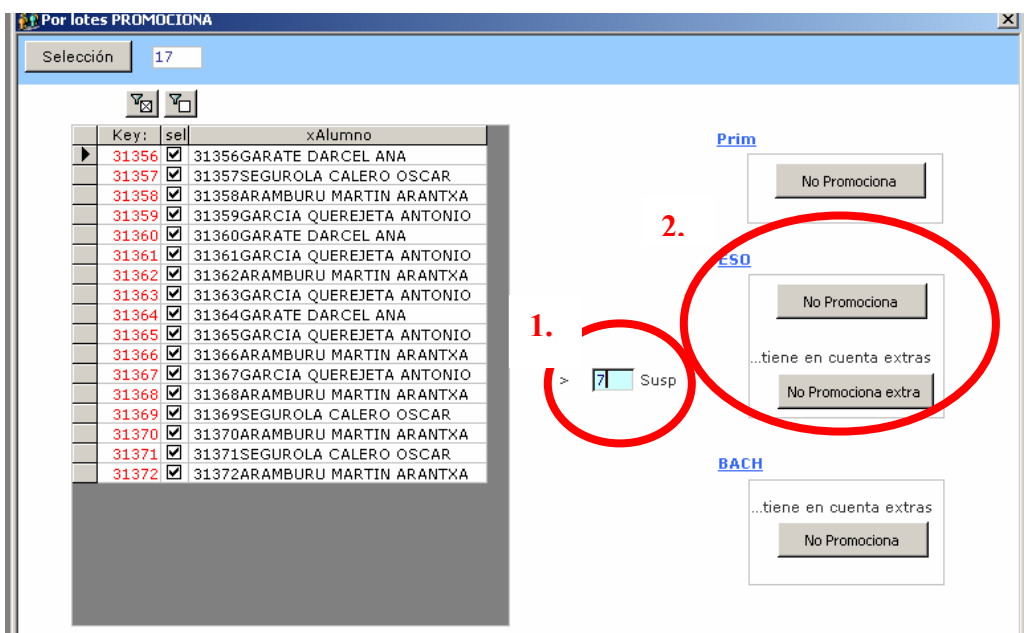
Por lotes PROMOCIONA

Selección 17

| Key: | sel | xAlumno |
|---|---|---|
| 31356 | ☑ | 31356GARATE DARCEL ANA |
| 31357 | ☑ | 31357SEGUROLA CALERO OSCAR |
| 31358 | ☑ | 31358ARAMBURU MARTIN ARANTXA |
| 31359 | ☑ | 31359GARCIA QUEREJETA ANTONIO |
| 31360 | ☑ | 31360GARATE DARCEL ANA |
| 31361 | ☑ | 31361GARCIA QUEREJETA ANTONIO |
| 31362 | ☑ | 31362ARAMBURU MARTIN ARANTXA |
| 31363 | ☑ | 31363GARCIA QUEREJETA ANTONIO |
| 31364 | ☑ | 31364GARATE DARCEL ANA |
| 31365 | ☑ | 31365GARCIA QUEREJETA ANTONIO |
| 31366 | ☑ | 31366ARAMBURU MARTIN ARANTXA |
| 31367 | ☑ | 31367GARCIA QUEREJETA ANTONIO |
| 31368 | ☑ | 31368ARAMBURU MARTIN ARANTXA |
| 31369 | ☑ | 31369SEGUROLA CALERO OSCAR |
| 31370 | ☑ | 31370ARAMBURU MARTIN ARANTXA |
| 31371 | ☑ | 31371SEGUROLA CALERO OSCAR |
| 31372 | ☑ | 31372ARAMBURU MARTIN ARANTXA |

1.

> 7 Susp

Prim

No Promociona

2.

ESO

No Promociona

...tiene en cuenta extras

No Promociona extra

BACH

...tiene en cuenta extras

No Promociona